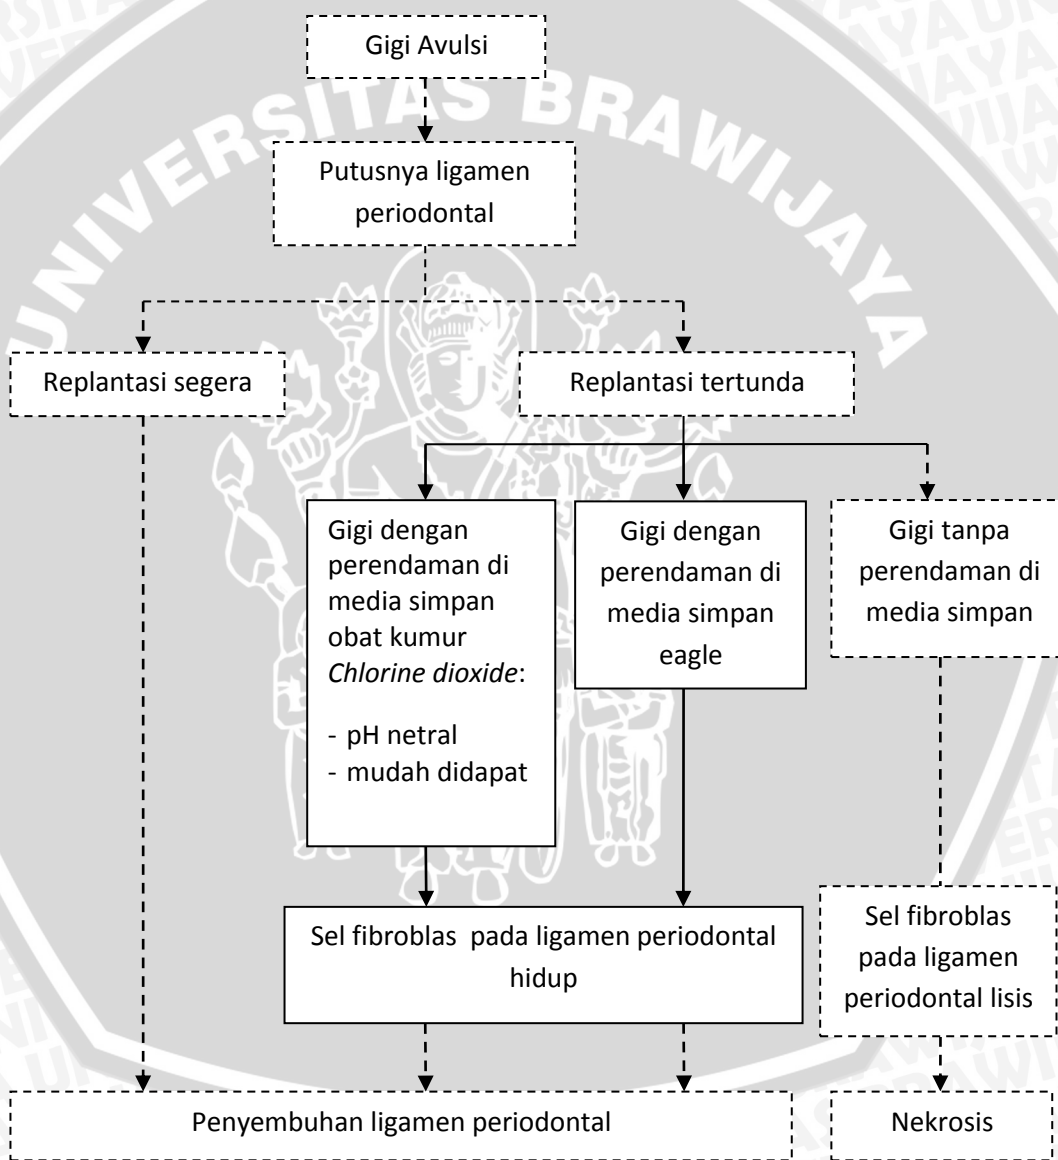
Gigi Avulsi

Putusnya ligamen periodontal

Replantasi segera

Replantasi tertunda

Gigi dengan perendaman di media simpan obat kumur *Chlorine dioxide*:

- pH netral
- mudah didapat

Gigi dengan perendaman di media simpan eagle

Gigi tanpa perendaman di media simpan

Sel fibroblas pada ligamen periodontal hidup

Sel fibroblas pada ligamen periodontal lisis

Penyembuhan ligamen periodontal

Nekrosis

UNIVERSITAS BRAWIJAYA